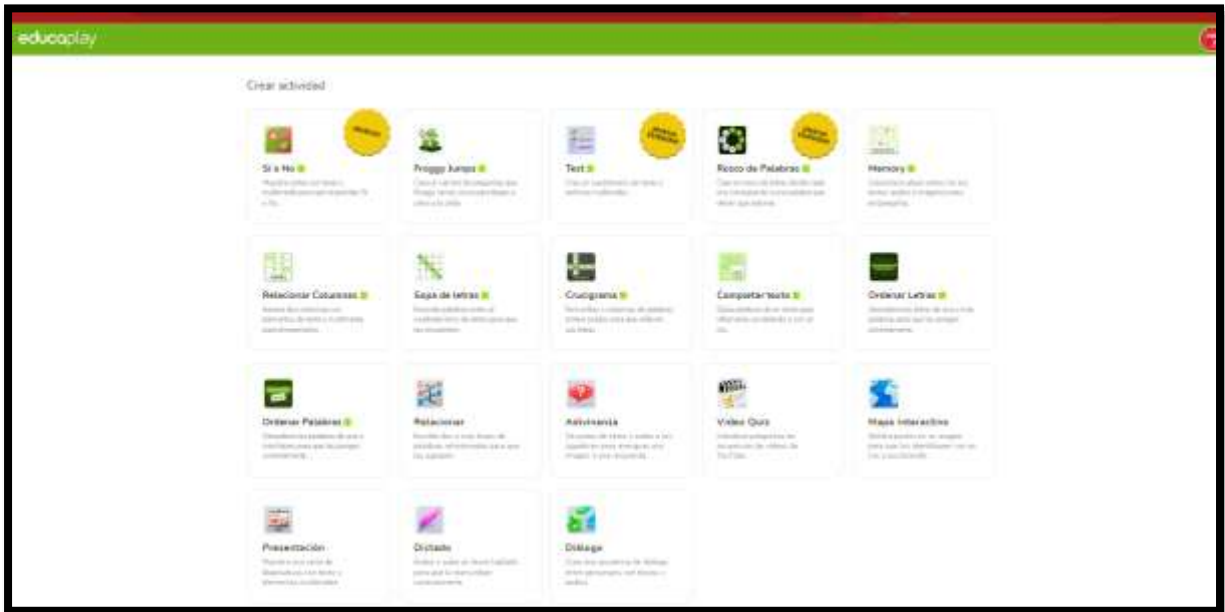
educaplay

Crear actividad

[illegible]

Si o No
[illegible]

Froggy Jumps
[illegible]

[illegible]

Test
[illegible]

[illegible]

Rosco de Palabras
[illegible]

Memory
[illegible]

Relacionar Columnas
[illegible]

Sopa de letras
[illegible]

Crucigrama
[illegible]

Completar texto
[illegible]

Ordenar Letras
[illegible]

Ordenar Palabras
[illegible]

Relacionar
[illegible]

Adivinanza
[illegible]

Video Quiz
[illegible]

Mapa Interactivo
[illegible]

Presentación
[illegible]

Dictado
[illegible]

Diálogo
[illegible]